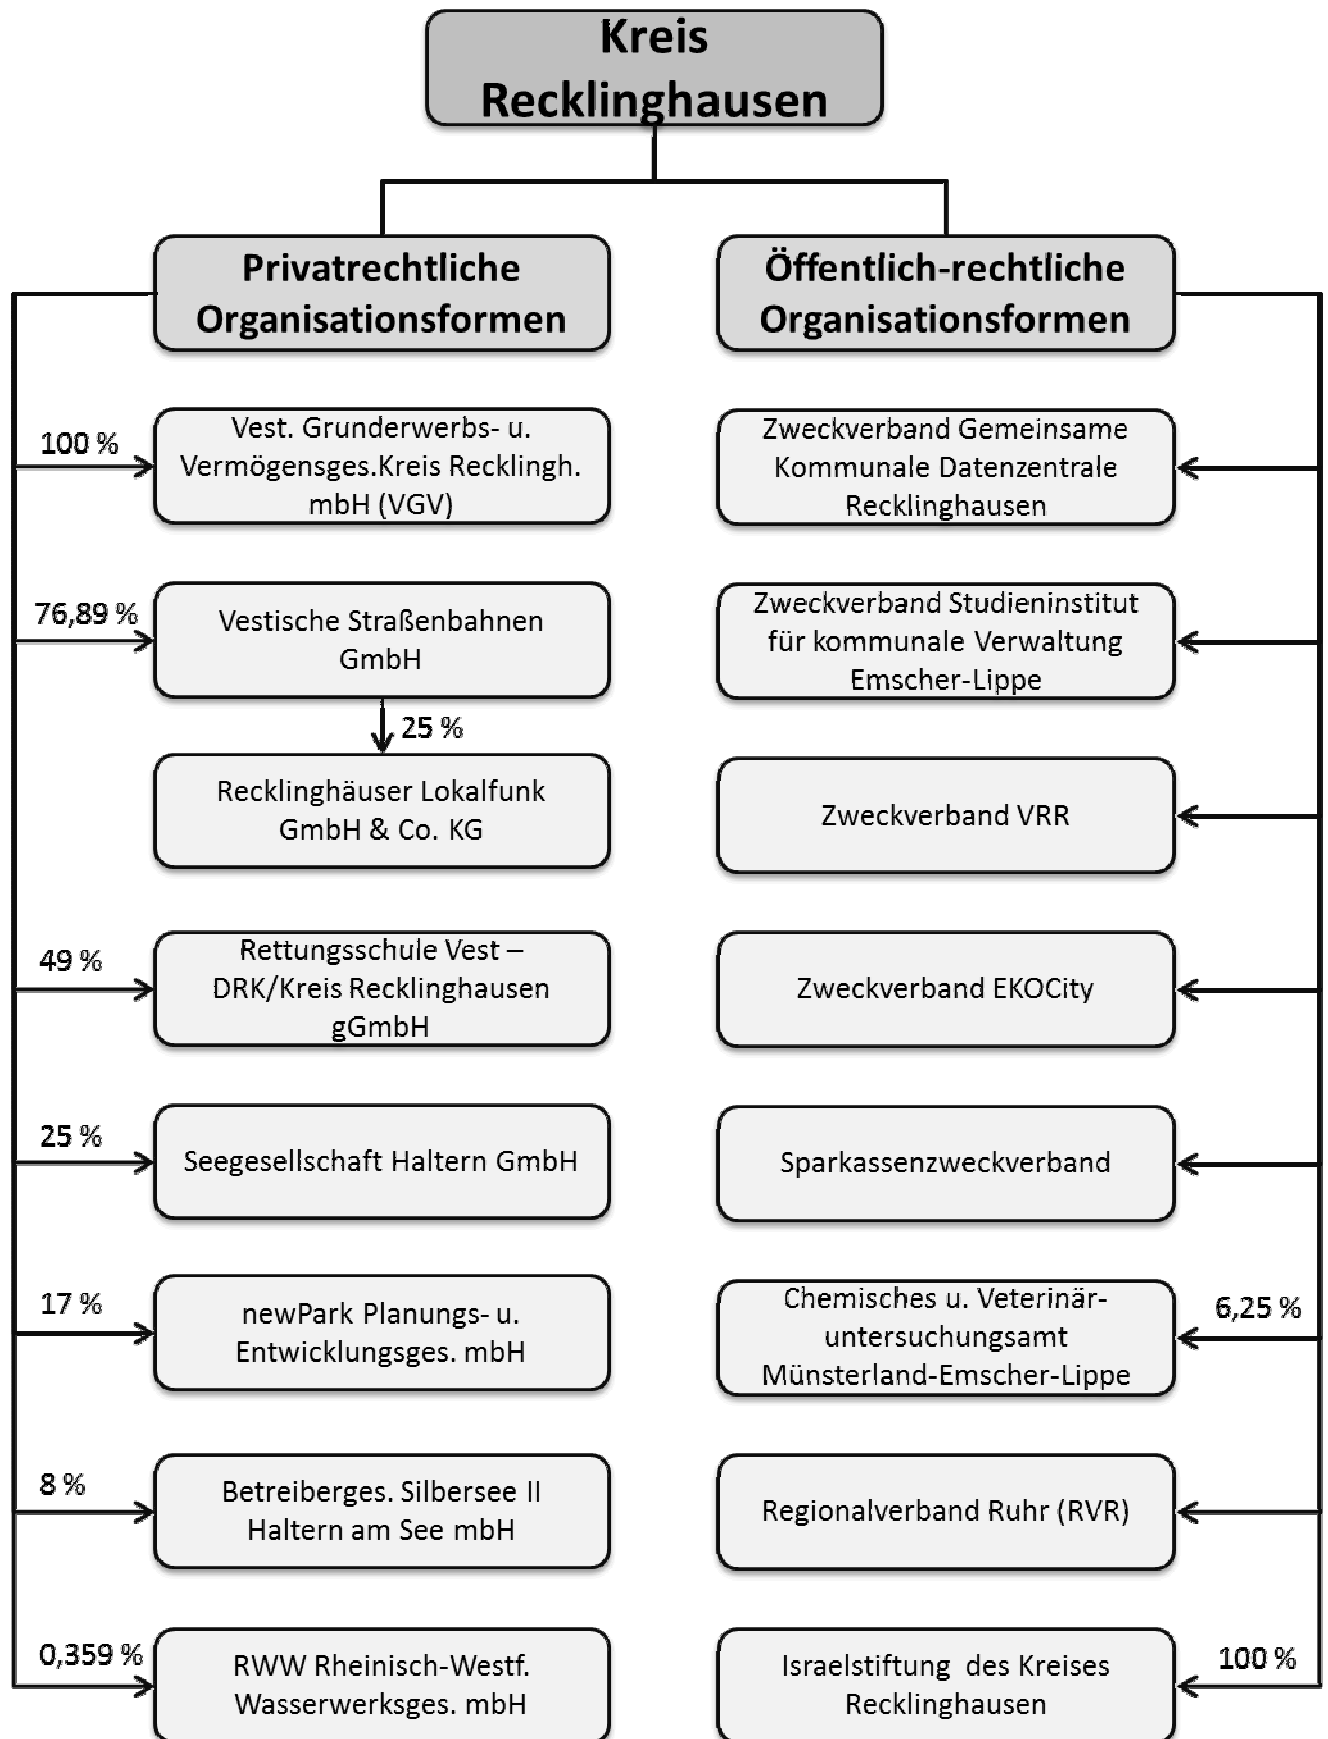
Kreis Recklinghausen

Privatrechtliche Organisationsformen

Öffentlich-rechtliche Organisationsformen

100 %
Vest. Grunderwerbs- u. Vermögensges.Kreis Recklingh. mbH (VGV)

76,89 %
Vestische Straßenbahnen GmbH

25 %
Recklinghäuser Lokalfunk GmbH & Co. KG

49 %
Rettungsschule Vest – DRK/Kreis Recklinghausen gGmbH

25 %
Seegesellschaft Haltern GmbH

17 %
newPark Planungs- u. Entwicklungsges. mbH

8 %
Betreiberges. Silbersee II Haltern am See mbH

0,359 %
RWW Rheinisch-Westf. Wasserwerksges. mbH

Zweckverband Gemeinsame Kommunale Datenzentrale Recklinghausen

Zweckverband Studieninstitut für kommunale Verwaltung Emscher-Lippe

Zweckverband VRR

Zweckverband EKOCity

Sparkassenzweckverband

6,25 %
Chemisches u. Veterinär-untersuchungsamt Münsterland-Emscher-Lippe

Regionalverband Ruhr (RVR)

100 %
Israelstiftung des Kreises Recklinghausen